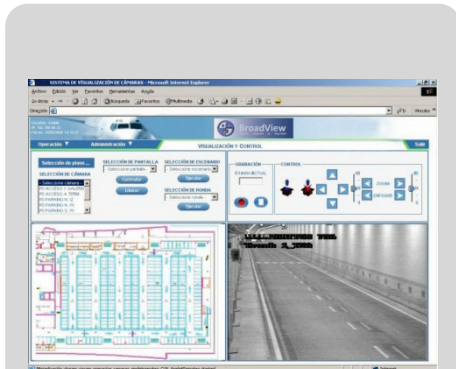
SISTEMA DE VISUALIZACIÓN DE CÁMARAS - Microsoft Internet Explorer

Archivo Edición Ver Favoritos Herramientas Ayuda

Atrás Búsqueda Favoritos Multimedia

Dirección

BroadView

Operación Administración VISUALIZACIÓN Y CONTROL Salir

Selección de plano

SELECCIÓN DE CÁMARA

SELECCIÓN DE PANTALLA

SELECCIÓN DE ESCENARIO

SELECCIÓN DE RONDA

GRABACIÓN

CONTROL

ZOOM

ENFOQUE

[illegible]